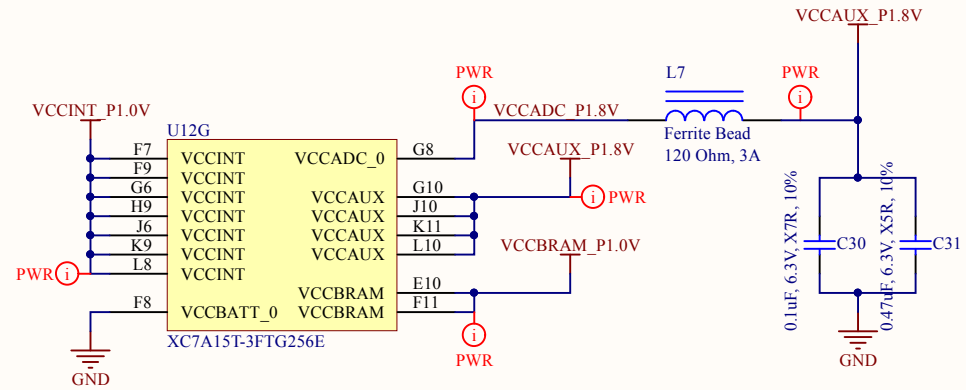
VCCAUX_P1.8V

PWR
i
L7
PWR
i
VCCADC_P1.8V
Ferrite Bead
120 Ohm, 3A

VCCINT_P1.0V
U12G
F7 VCCINT
F9 VCCINT
G6 VCCINT
H9 VCCINT
J6 VCCINT
K9 VCCINT
PWR i L8 VCCINT
F8 VCCBATT_0

VCCADC_0 G8
VCCAUX G10
VCCAUX J10
VCCAUX K11
VCCAUX L10
VCCBRAM E10
VCCBRAM F11

VCCAUX_P1.8V
i PWR
VCCBRAM_P1.0V
i
PWR

XC7A15T-3FTG256E
GND

0.1uF, 6.3V, X7R, 10%
C30
0.47uF, 6.3V, X5R, 10%
C31
GND